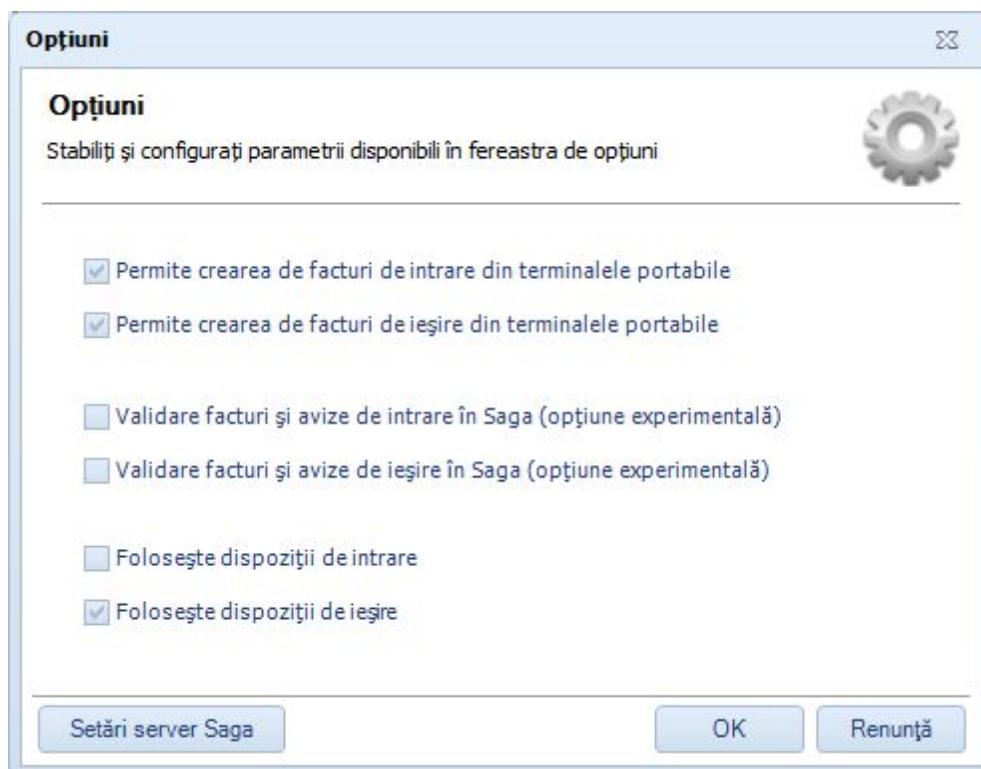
Opţiuni

Opţiuni

Stabiliţi şi configuraţi parametrii disponibili în fereastra de opţiuni

Permite crearea de facturi de intrare din terminalele portabile

Permite crearea de facturi de ieşire din terminalele portabile

Validare facturi şi avize de intrare în Saga (opţiune experimentală)

Validare facturi şi avize de ieşire în Saga (opţiune experimentală)

Foloseşte dispoziţii de intrare

Foloseşte dispoziţii de ieşire

Setări server Saga

OK

Renunţă